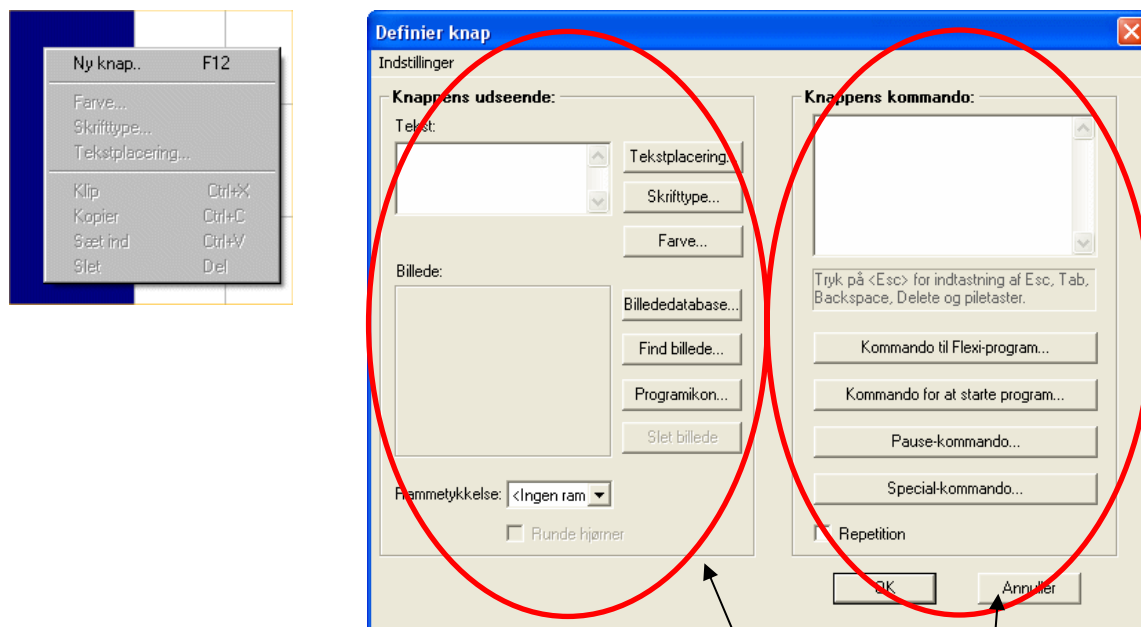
Ny knap.. F12
Farve...
Skrifttype...
Tekstplacering...
Klip Ctrl+X
Kopier Ctrl+C
Sæt ind Ctrl+V
Slet Del

Definier knap
Indstillinger

Knappens udseende:
Tekst:
Tekstplacering...
Skrifttype...
Farve...
Billede:
Billededatabase...
Find billede...
Programikon...
Slet billede
Rammetykkelse: <Ingen ram
Runde hjørner

Knappens kommando:
Tryk på <Esc> for indtastning af Esc, Tab, Backspace, Delete og piletaster.
Kommando til Flexi-program...
Kommando for at starte program...
Pause-kommando...
Special-kommando...
Repetition

OK
Annuller